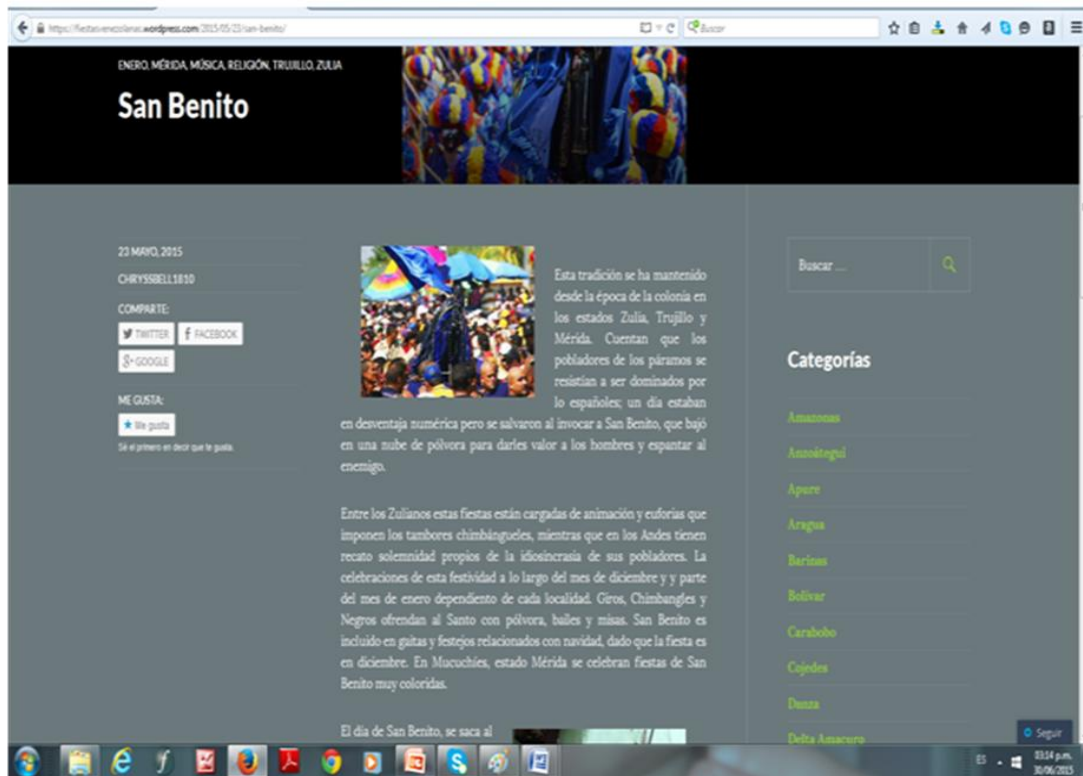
https://fiestasvenezolanas.wordpress.com/2015/05/23/san-benito/

Buscar

ENERO, MÉRIDA, MÚSICA, RELIGIÓN, TRUJILLO, ZULIA

San Benito

23 MAYO, 2015

CHRYSSBELL1810

COMPARTE:

TWITTER

FACEBOOK

GOOGLE

ME GUSTA:

Me gusta

Sé el primero en decir que te gusta.

Esta tradición se ha mantenido desde la época de la colonia en los estados Zulia, Trujillo y Mérida. Cuentan que los pobladores de los páramos se resistían a ser dominados por lo españoles; un día estaban en desventaja numérica pero se salvaron al invocar a San Benito, que bajó en una nube de pólvora para darles valor a los hombres y espantar al enemigo.

Entre los Zulianos estas fiestas están cargadas de animación y euforias que imponen los tambores chimbángueles, mientras que en los Andes tienen recato solemnidad propios de la idiosincrasia de sus pobladores. La celebraciones de esta festividad a lo largo del mes de diciembre y y parte del mes de enero dependiento de cada localidad. Giros, Chimbangles y Negros ofrendan al Santo con pólvora, bailes y misas. San Benito es incluido en gaitas y festejos relacionados con navidad, dado que la fiesta es en diciembre. En Mucuchíes, estado Mérida se celebran fiestas de San Benito muy coloridas.

El día de San Benito, se saca al

Buscar ...

Categorías

Amazonas

Anzoátegui

Apure

Aragua

Barinas

Bolívar

Carabobo

Cojedes

Danza

Delta Amacuro

Seguir

ES

03:14 p.m.
30/06/2015